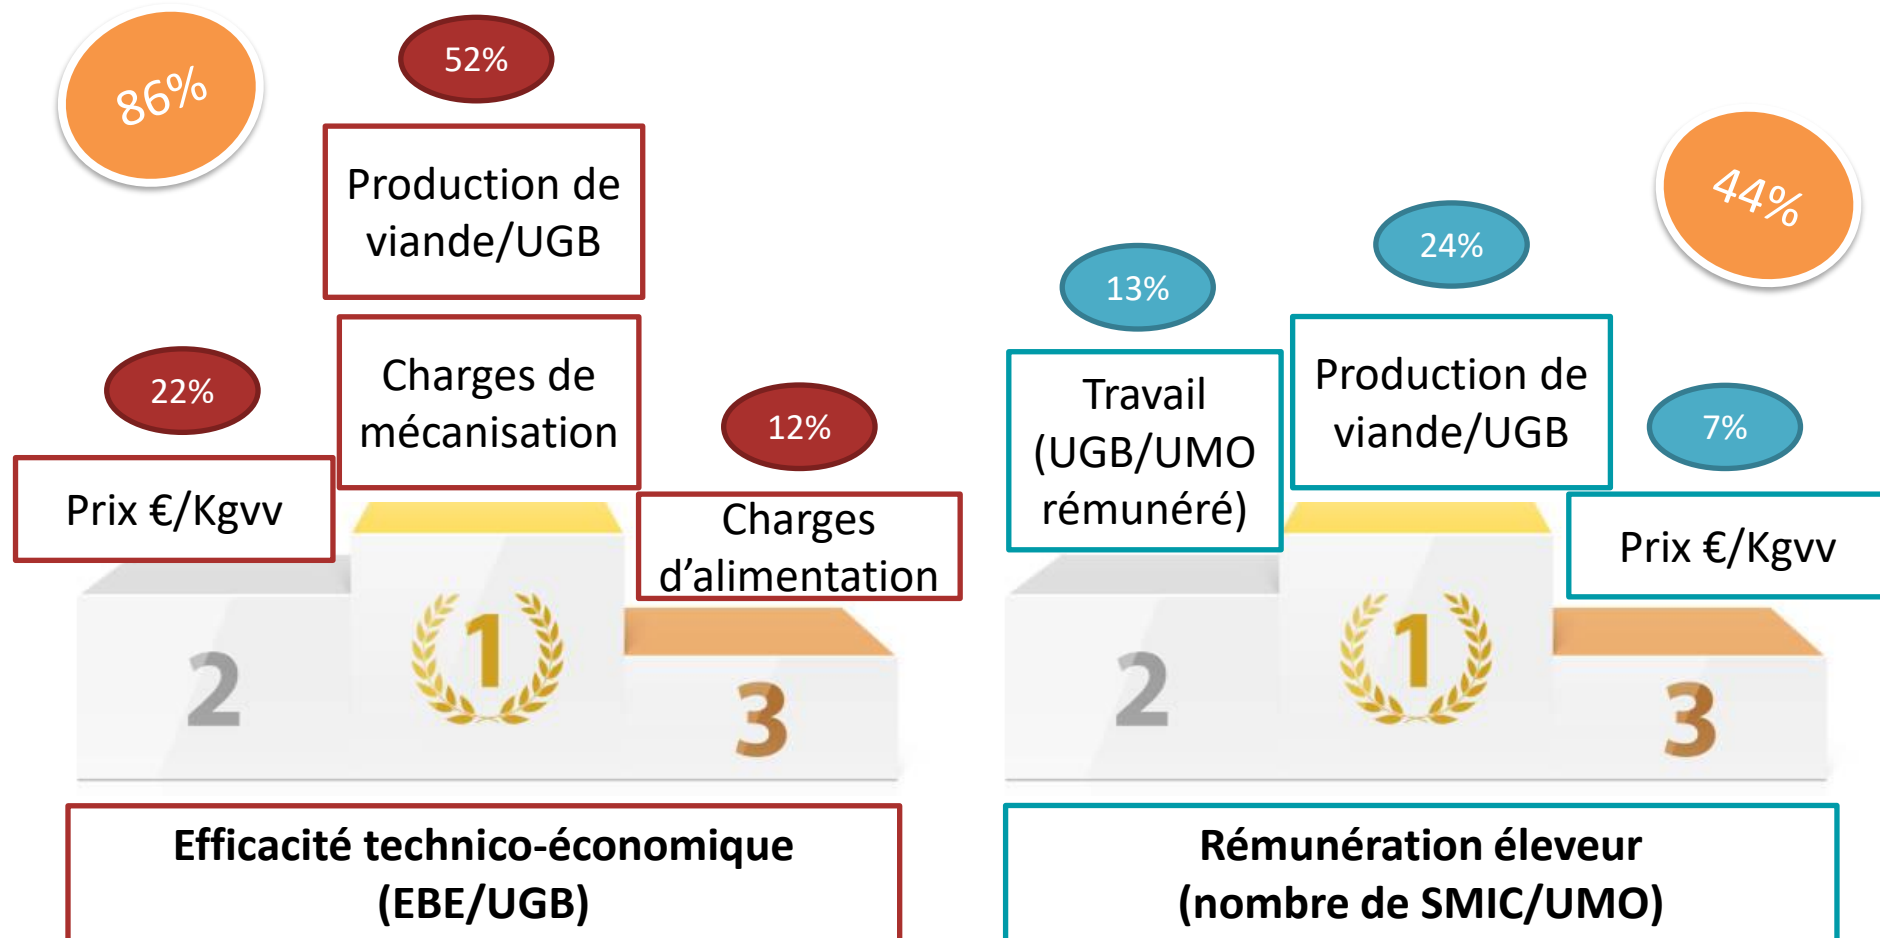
86%

52%

Production de viande/UGB

22%

Charges de mécanisation

12%

Prix €/Kgvv

Charges d'alimentation

2

1

3

Efficacité technico-économique (EBE/UGB)

44%

24%

13%

Production de viande/UGB

Travail (UGB/UMO rémunéré)

7%

Prix €/Kgvv

2

1

3

Rémunération éleveur (nombre de SMIC/UMO)